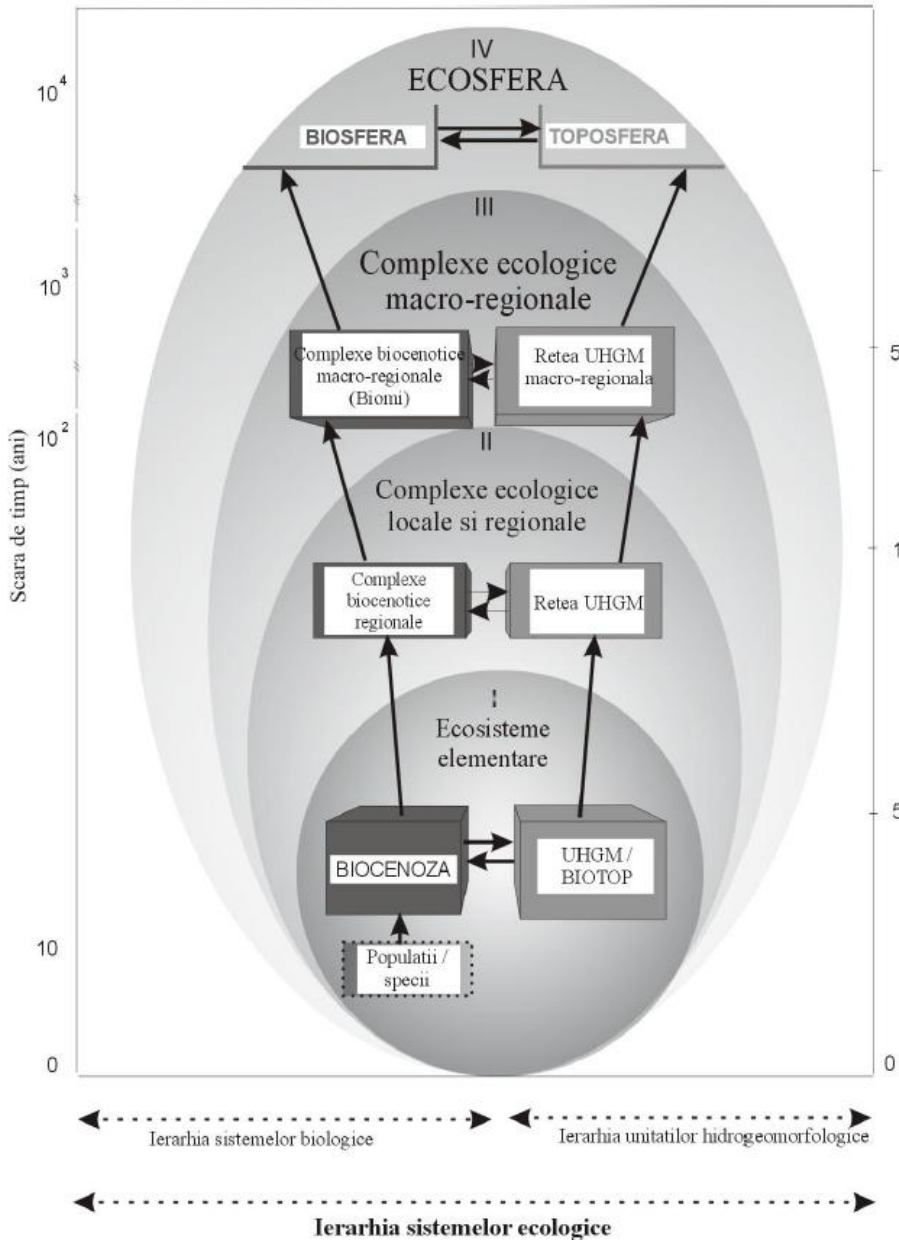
IV
ECOSFERA

BIOSFERA

TOPOSFERA

III

Complexe ecologice macro-regionale

Complexe biocenotice macro-regionale (Biomi)

Retea UHGM macro-regionala

II

Complexe ecologice locale si regionale

Complexe biocenotice regionale

Retea UHGM

I
Ecosisteme elementare

BIOCENOZA

UHGM / BIOTOP

Populatii / specii

$10^4$

$10^3$

$10^2$

10

0

Scara de timp (ani)

5

1

5

0

Ierarhia sistemelor biologice

Ierarhia unitatilor hidrogeomorfologice

Ierarhia sistemelor ecologice